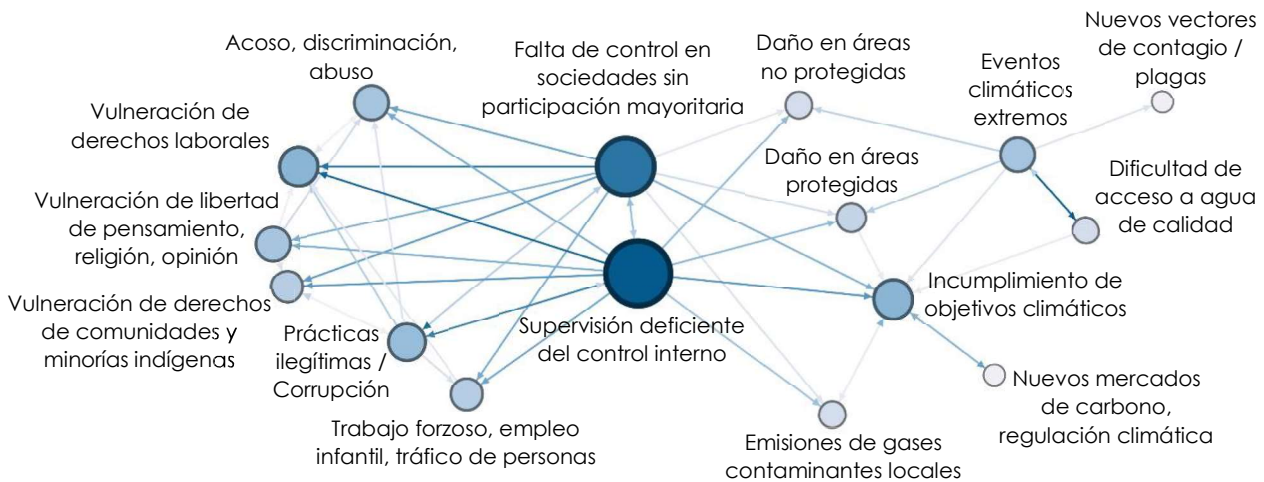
Nuevos vectores de contagio / plagas

Acoso, discriminación, abuso

Falta de control en sociedades sin participación mayoritaria

Daño en áreas no protegidas

Eventos climáticos extremos

Vulneración de derechos laborales

Daño en áreas protegidas

Dificultad de acceso a agua de calidad

Vulneración de libertad de pensamiento, religión, opinión

Incumplimiento de objetivos climáticos

Vulneración de derechos de comunidades y minorías indígenas

Prácticas ilegítimas / Corrupción

Supervisión deficiente del control interno

Nuevos mercados de carbono, regulación climática

Trabajo forzoso, empleo infantil, tráfico de personas

Emisiones de gases contaminantes locales